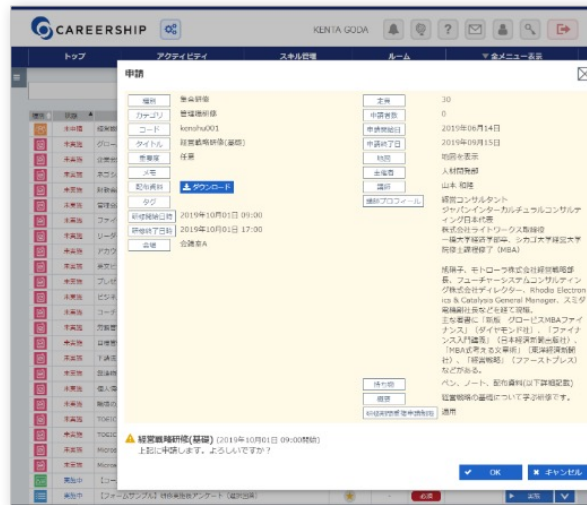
CAREERSHIP
KENTA GODA
トップ アクティビティ スキル管理 ルーム ▼全メニュー表示

申請

種別 | 集合研修
カテゴリ | 管理職研修
コード | kenshu001
タイトル | 経営戦略研修(基礎)
受講等 | 任意
メモ |
配布資料 | ダウンロード
タグ |
研修開始日時 | 2019年10月01日 09:00
研修終了日時 | 2019年10月01日 17:00
会場 | 会議室A

定員 | 30
申請者数 | 0
申請開始日 | 2019年06月14日
申請終了日 | 2019年09月15日
地図 | 地図を表示
主催者 | 人材開発部
講師 | 山本 和隆
講師プロフィール | 経営コンサルタント ジャパンインターカルチュラルコンサルティング日本代表 株式会社ライトワークス取締役 一橋大学経済学部卒、シカゴ大学経営大学院修士課程修了(MBA)

塚原子、モトローラ株式会社経営戦略部長、フューチャーシステムコンサルティング株式会社ディレクター、Rhodia Electronics & Catalysis General Manager、スミダ電機株式会社などを経て現職。主な著書に「戦略 グロービスMBAファイナンス」(ダイヤモンド社)、「ファイナンス入門講座」(日本経済新聞出版社)、「MBA式考える文章術」(東洋経済新報社)、「経営戦略」(ファーストプレス)などがある。
持ち物 | ペン、ノート、配布資料(以下詳細記載)
概要 | 経営戦略の基礎について学ぶ研修です。
研修前課題提出後申請取消 | 適用

経営戦略研修(基礎) (2019年10月01日 09:00開始)
上記に申請します。よろしいですか?

OK キャンセル

未実施 経営戦略
未実施 グロー
未実施 企業会
未実施 あなた
未実施 経営
未実施 リーダ
未実施 アカウ
未実施 英文ビ
未実施 プレゼ
未実施 ビジネ
未実施 コーチ
未実施 問題解
未実施 下請法
未実施 製品
未実施 個人情
未実施 職場の
未実施 TOEIC
未実施 TOEIC
未実施 Micros
未実施 Micros
未実施 【コー
実施中 【フォームサンプル】研修事後アンケート(選択回答)
必須